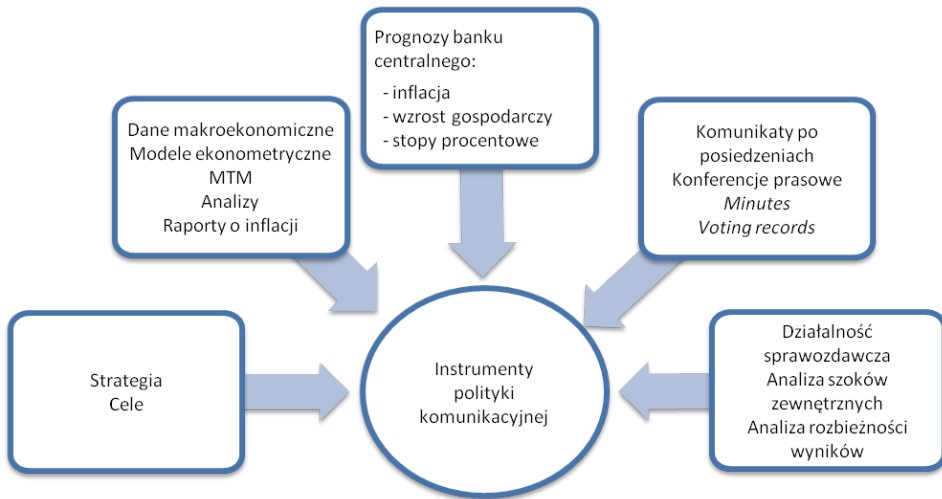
Prognozy banku centralnego:
- inflacja
- wzrost gospodarczy
- stopy procentowe

Dane makroekonomiczne
Modele ekonometryczne
MTM
Analizy
Raporty o inflacji

Komunikaty po posiedzeniach
Konferencje prasowe
*Minutes*
*Voting records*

Strategia
Cele

Instrumenty polityki komunikacyjnej

Działalność sprawozdawcza
Analiza szoków zewnętrznych
Analiza rozbieżności wyników